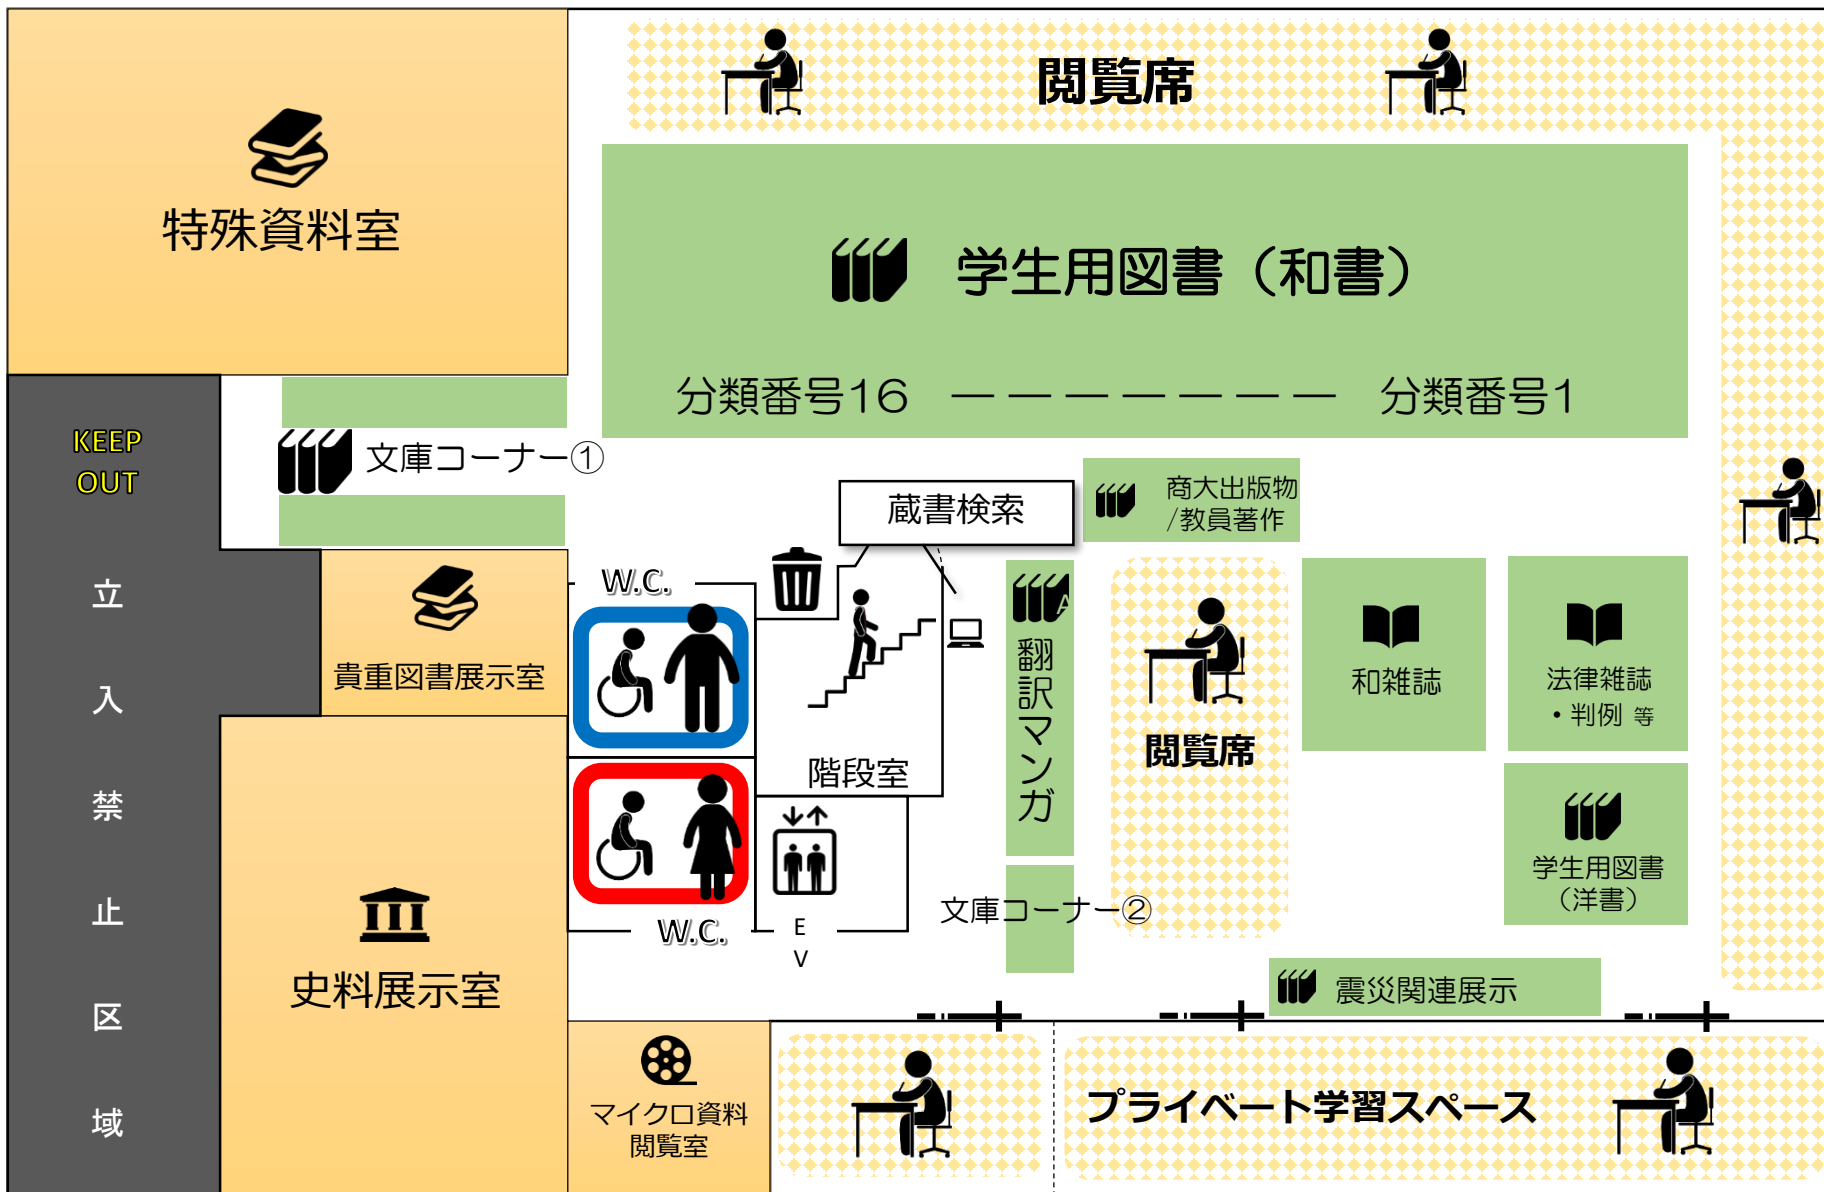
特殊資料室

閲覧席

学生用図書（和書）

分類番号16 ーーーーーーー 分類番号1

KEEP OUT

立入禁止区域

文庫コーナー①

蔵書検索

商大出版物
/教員著作

W.C.

貴重図書展示室

階段室

翻訳マンガ

閲覧席

和雑誌

法律雑誌
・判例 等

学生用図書
（洋書）

W.C.

E
V

文庫コーナー②

史料展示室

震災関連展示

マイクロ資料
閲覧室

プライベート学習スペース